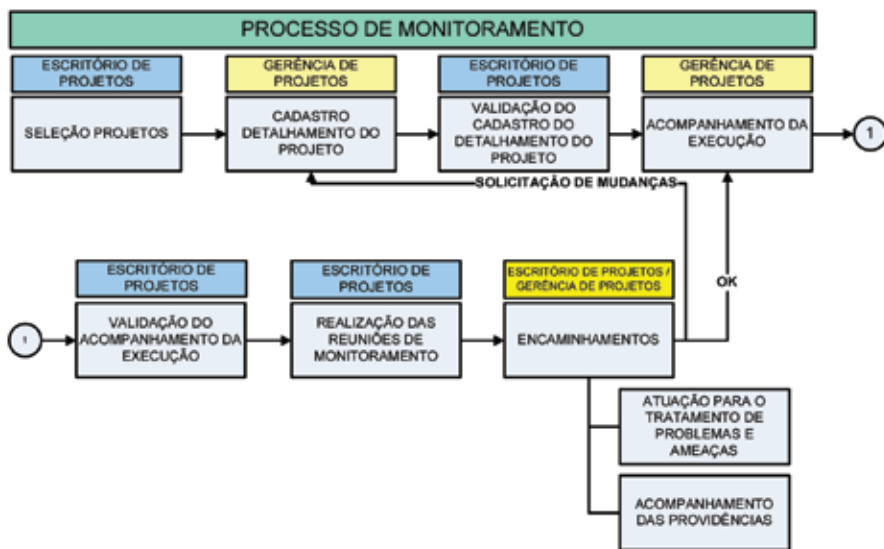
PROCESSO DE MONITORAMENTO

ESCRITÓRIO DE PROJETOS

SELEÇÃO PROJETOS

GERÊNCIA DE PROJETOS

CADASTRO DETALHAMENTO DO PROJETO

ESCRITÓRIO DE PROJETOS

VALIDAÇÃO DO CADASTRO DO DETALHAMENTO DO PROJETO

GERÊNCIA DE PROJETOS

ACOMPANHAMENTO DA EXECUÇÃO

1

SOLICITAÇÃO DE MUDANÇAS

1

ESCRITÓRIO DE PROJETOS

VALIDAÇÃO DO ACOMPANHAMENTO DA EXECUÇÃO

ESCRITÓRIO DE PROJETOS

REALIZAÇÃO DAS REUNIÕES DE MONITORAMENTO

ESCRITÓRIO DE PROJETOS / GERÊNCIA DE PROJETOS

ENCAMINHAMENTOS

OK

ATUAÇÃO PARA O TRATAMENTO DE PROBLEMAS E AMEAÇAS

ACOMPANHAMENTO DAS PROVIDÊNCIAS